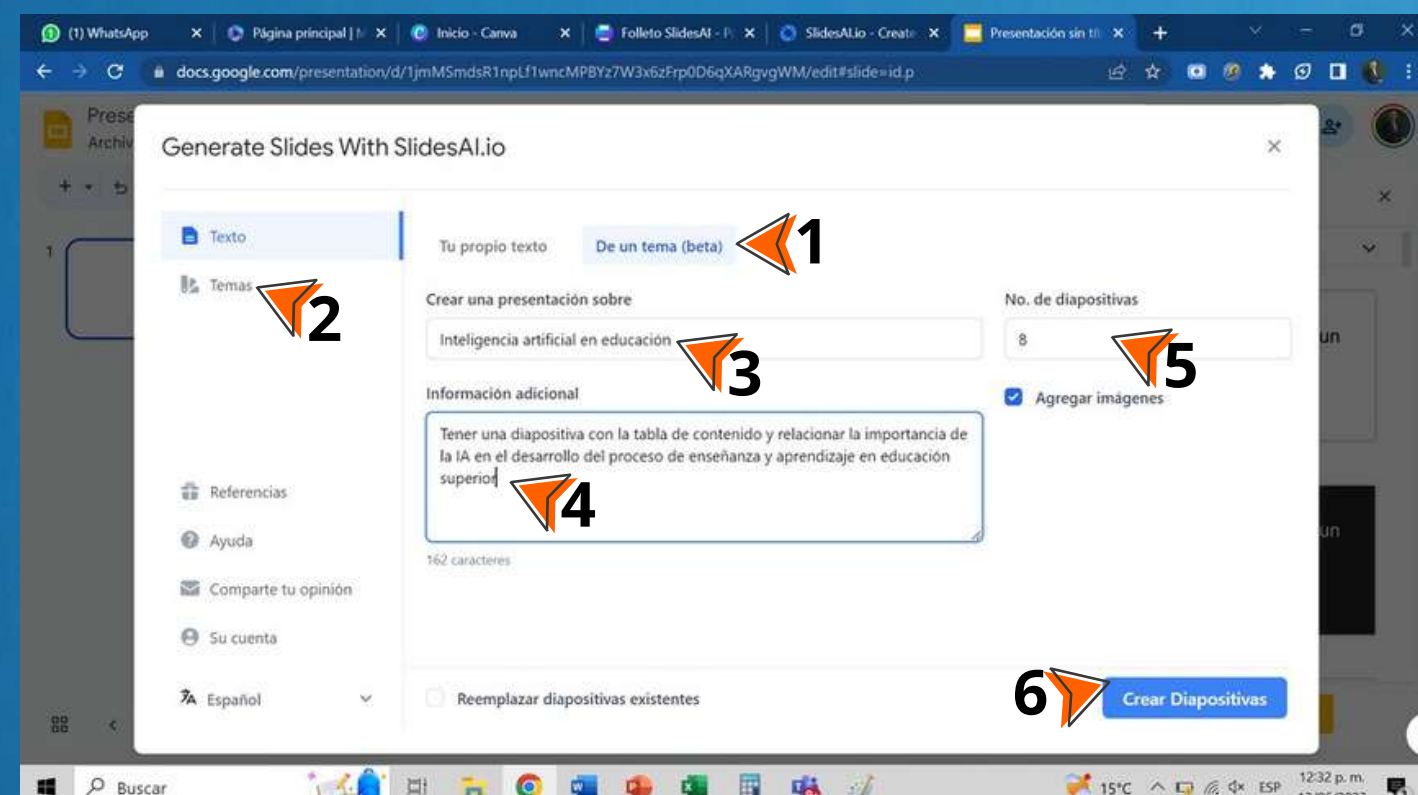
(1) WhatsApp
Página principal | M
Inicio - Canva
Folleto SlidesAI - P
SlidesAI.io - Create
Presentación sin tí

docs.google.com/presentation/d/1jmMSmdsR1npLf1wncMPBYz7W3x6zFrp0D6qXARgvgWM/edit#slide=id.p

Prese
Archiv

Generate Slides With SlidesAI.io

Texto
Temas
Referencias
Ayuda
Comparte tu opinión
Su cuenta
Español

Tu propio texto
De un tema (beta)

1
2

Crear una presentación sobre
Inteligencia artificial en educación
3

No. de diapositivas
8
5

Agregar imágenes

Información adicional
Tener una diapositiva con la tabla de contenido y relacionar la importancia de la IA en el desarrollo del proceso de enseñanza y aprendizaje en educación superior
4

162 caracteres

Reemplazar diapositivas existentes

6
Crear Diapositivas

un
un

Buscar
15°C
ESP
12:32 p. m.